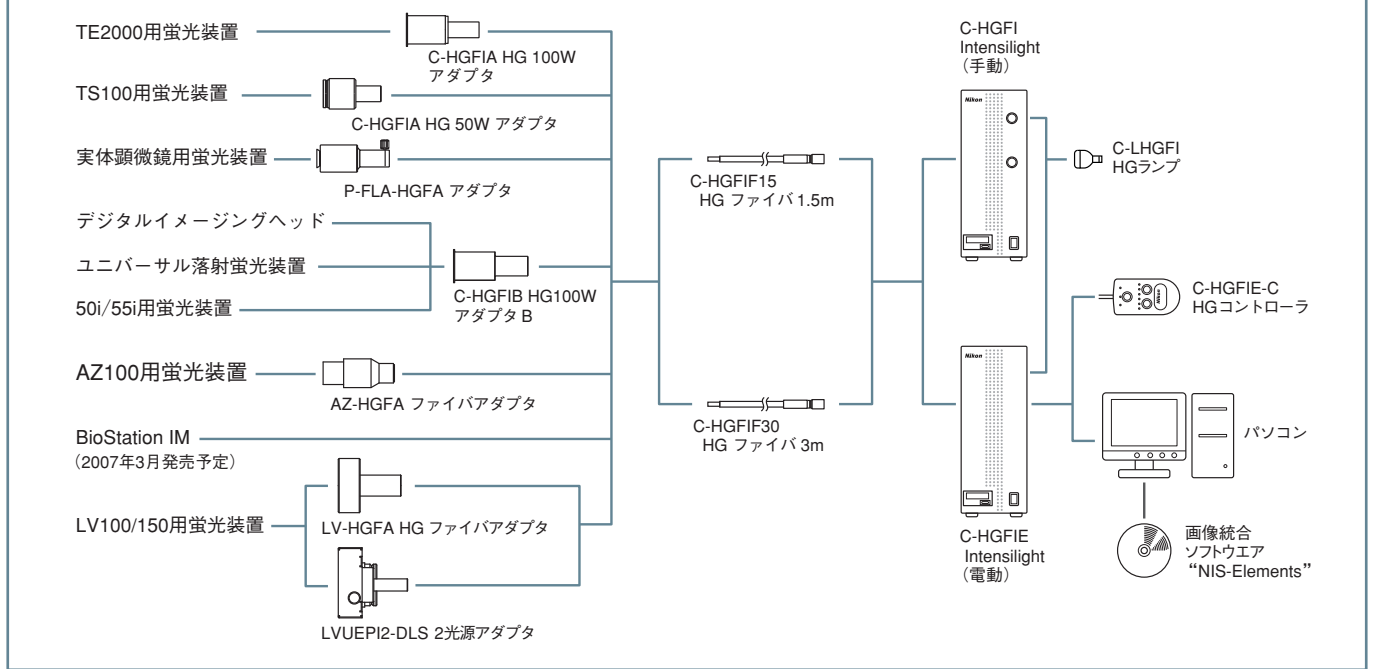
TE2000用蛍光装置

C-HGFIA HG 100W アダプタ

TS100用蛍光装置

C-HGFIA HG 50W アダプタ

実体顕微鏡用蛍光装置

P-FLA-HGFA アダプタ

デジタルイメージングヘッド

ユニバーサル落射蛍光装置

50i/55i用蛍光装置

C-HGFIB HG100W アダプタ B

AZ100用蛍光装置

AZ-HGFA ファイバアダプタ

BioStation IM
(2007年3月発売予定)

LV100/150用蛍光装置

LV-HGFA HG ファイバアダプタ

LVUEPI2-DLS 2光源アダプタ

C-HGFIF15 HG ファイバ 1.5m

C-HGFIF30 HG ファイバ 3m

C-HGFI Intensilight (手動)

Nikon

C-LHGFI HGランプ

C-HGFIE-C HGコントローラ

Nikon

パソコン

C-HGFIE Intensilight (電動)

画像統合 ソフトウエア "NIS-Elements"